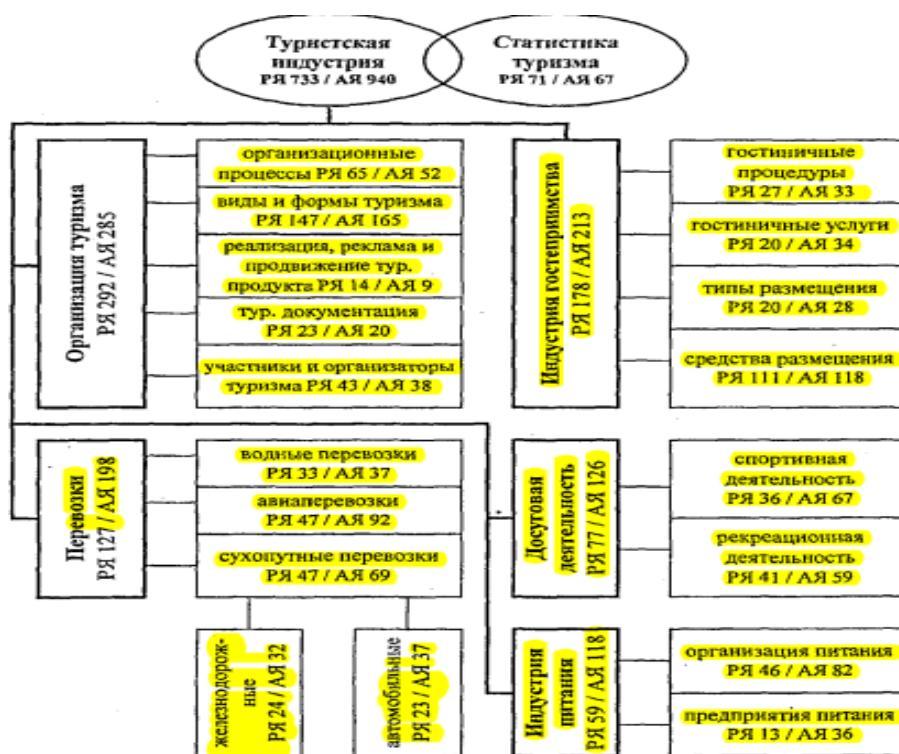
Туристская индустрия
РЯ 733 / АЯ 940

Статистика туризма
РЯ 71 / АЯ 67

Организация туризма
РЯ 292 / АЯ 285

организационные процессы РЯ 65 / АЯ 52

виды и формы туризма
РЯ 147 / АЯ 165

реализация, реклама и продвижение тур. продукта РЯ 14 / АЯ 9

тур. документация
РЯ 23 / АЯ 20

участники и организаторы туризма РЯ 43 / АЯ 38

Индустрия гостеприимства
РЯ 178 / АЯ 213

гостиничные процедуры
РЯ 27 / АЯ 33

гостиничные услуги
РЯ 20 / АЯ 34

типы размещения
РЯ 20 / АЯ 28

средства размещения
РЯ 111 / АЯ 118

Перевозки
РЯ 127 / АЯ 198

водные перевозки
РЯ 33 / АЯ 37

авиаперевозки
РЯ 47 / АЯ 92

сухопутные перевозки
РЯ 47 / АЯ 69

железнодорожные
РЯ 24 / АЯ 32

автомобильные
РЯ 23 / АЯ 37

Досуговая деятельность
РЯ 77 / АЯ 126

спортивная деятельность
РЯ 36 / АЯ 67

рекреационная деятельность
РЯ 41 / АЯ 59

Индустрия питания
РЯ 59 / АЯ 118

организация питания
РЯ 46 / АЯ 82

предприятия питания
РЯ 13 / АЯ 36